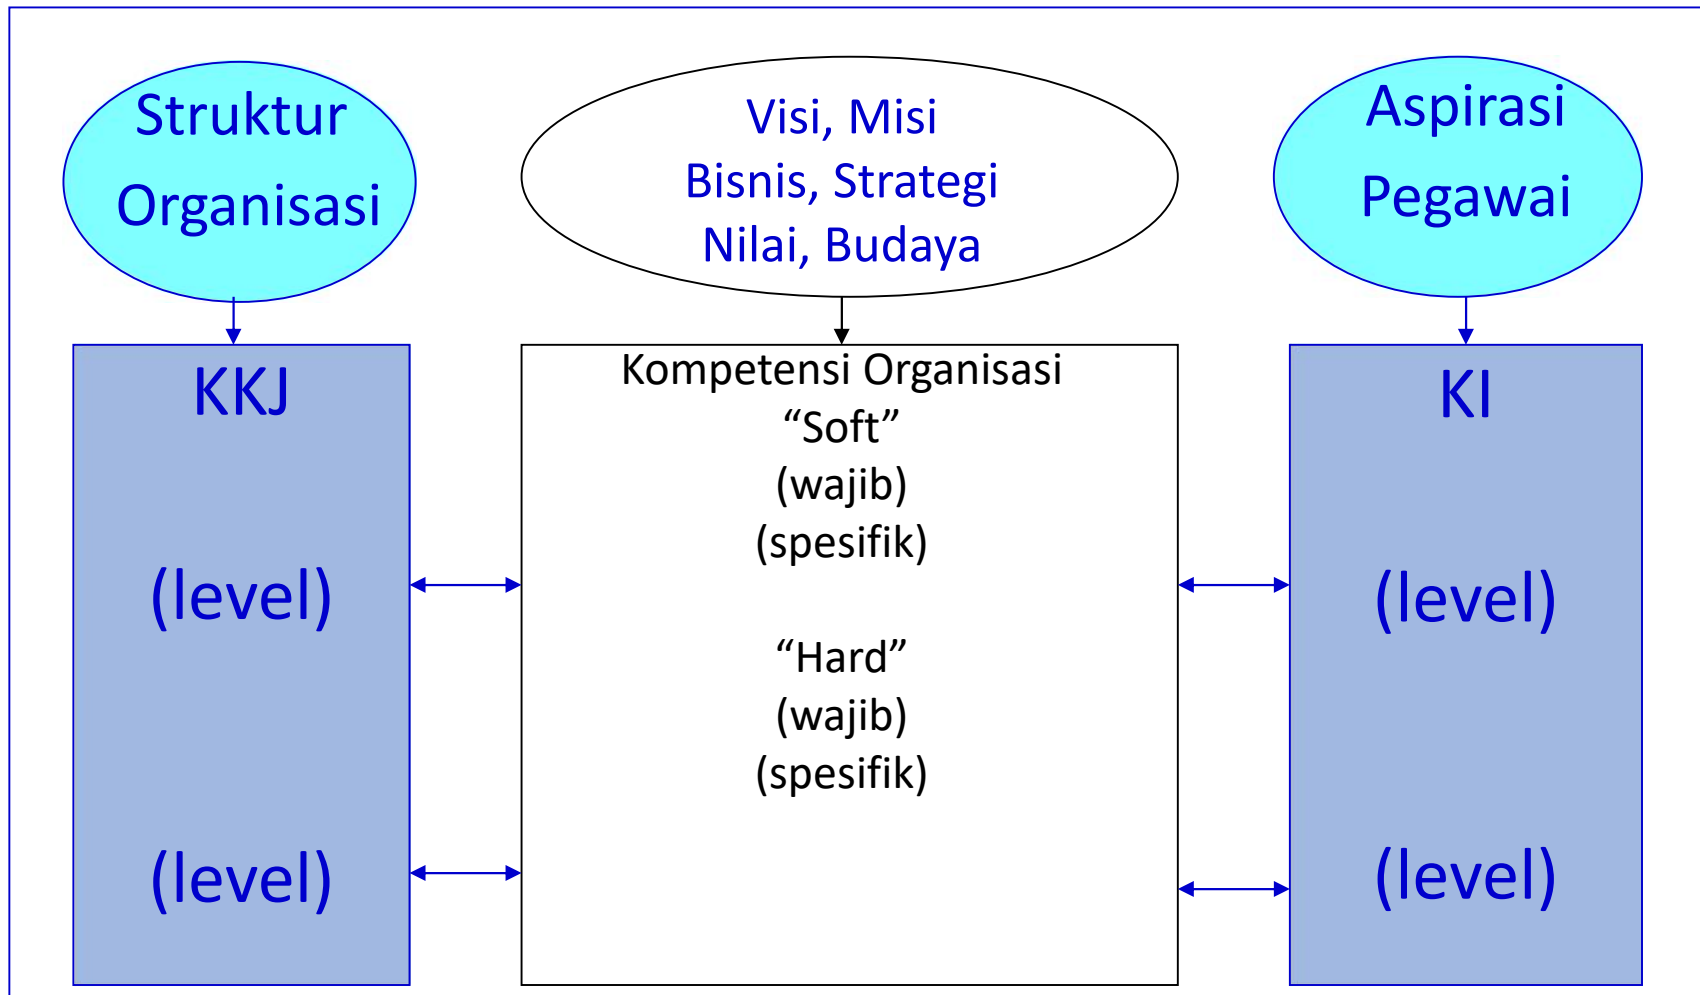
Struktur Organisasi

Visi, Misi
Bisnis, Strategi
Nilai, Budaya

Aspirasi Pegawai

KKJ

(level)

(level)

Kompetensi Organisasi
“Soft”
(wajib)
(spesifik)

“Hard”
(wajib)
(spesifik)

KI

(level)

(level)